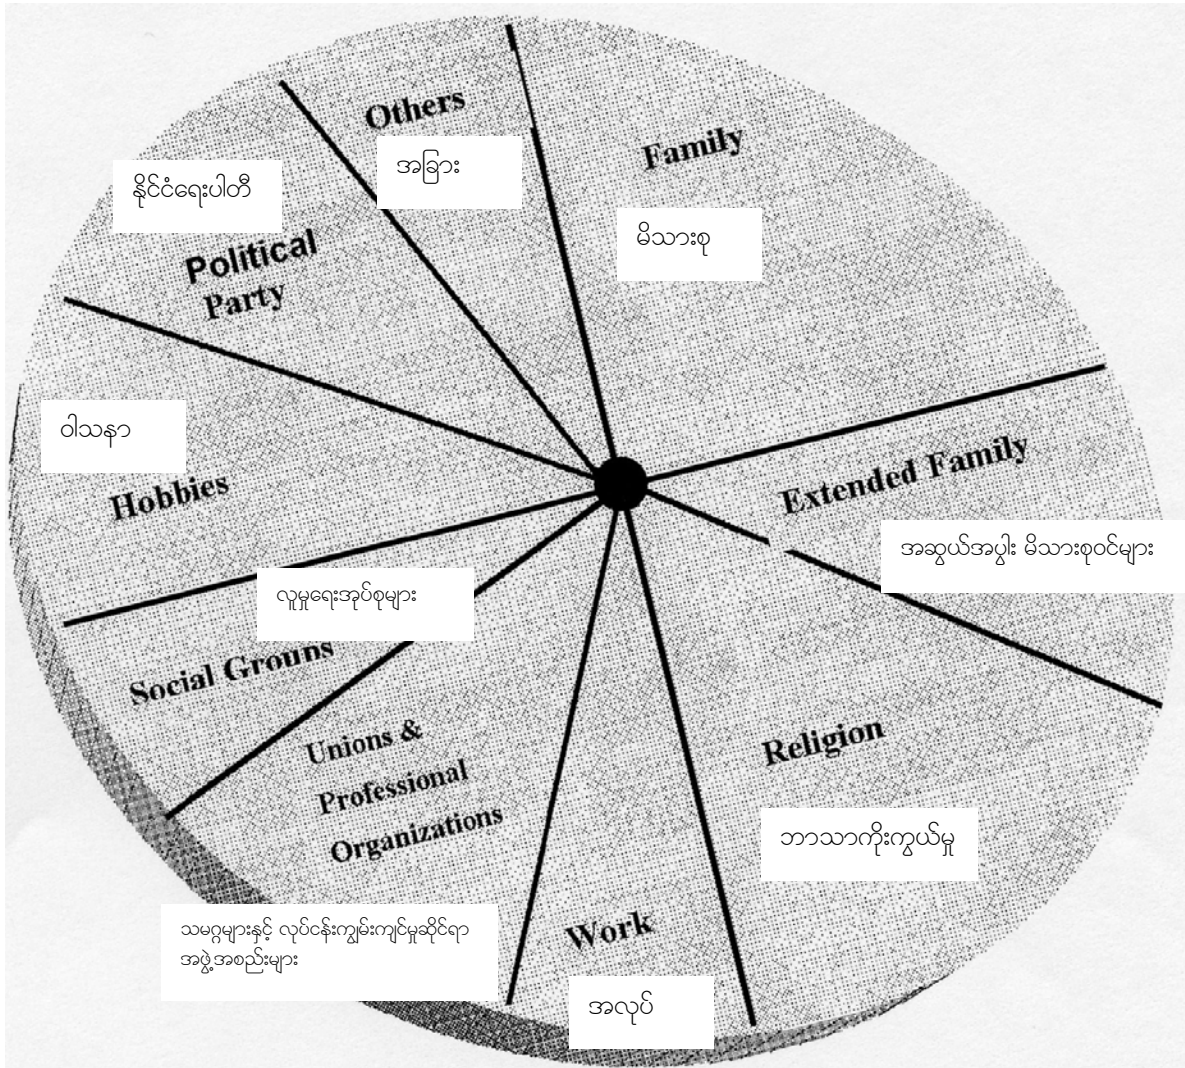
Others

အခြား

Family

နိုင်ငံရေးပါတီ

Political Party

မိသားစု

ဝါသနာ

Hobbies

Extended Family

အဆွယ်အပွါး မိသားစုဝင်များ

လူမှုရေးအုပ်စုများ

Social Groups

Unions & Professional Organizations

Religion

ဘာသာကိုးကွယ်မှု

သမဂ္ဂများနှင့် လုပ်ငန်းကျွမ်းကျင်မှုဆိုင်ရာ အဖွဲ့အစည်းများ

Work

အလုပ်